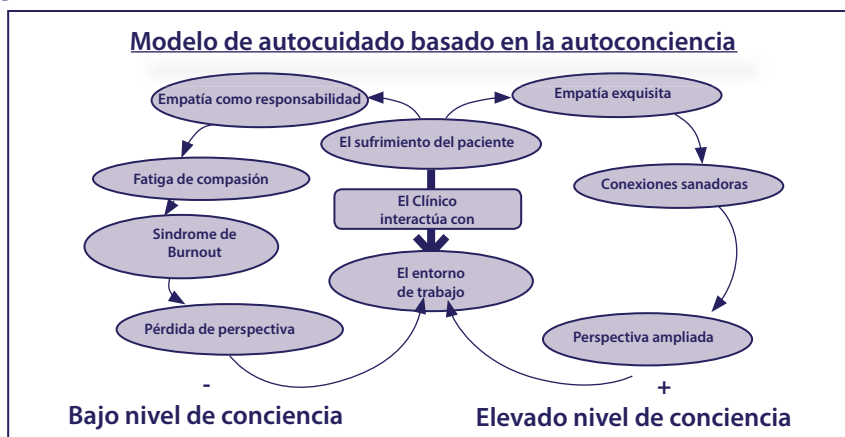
Modelo de autocuidado basado en la autoconciencia

Empatía como responsabilidad

El sufrimiento del paciente

Empatía exquisita

Fatiga de compasión

El Clínico interactúa con

Conexiones sanadoras

Sindrome de Burnout

El entorno de trabajo

Pérdida de perspectiva

Perspectiva ampliada

-

Bajo nivel de conciencia

+

Elevado nivel de conciencia